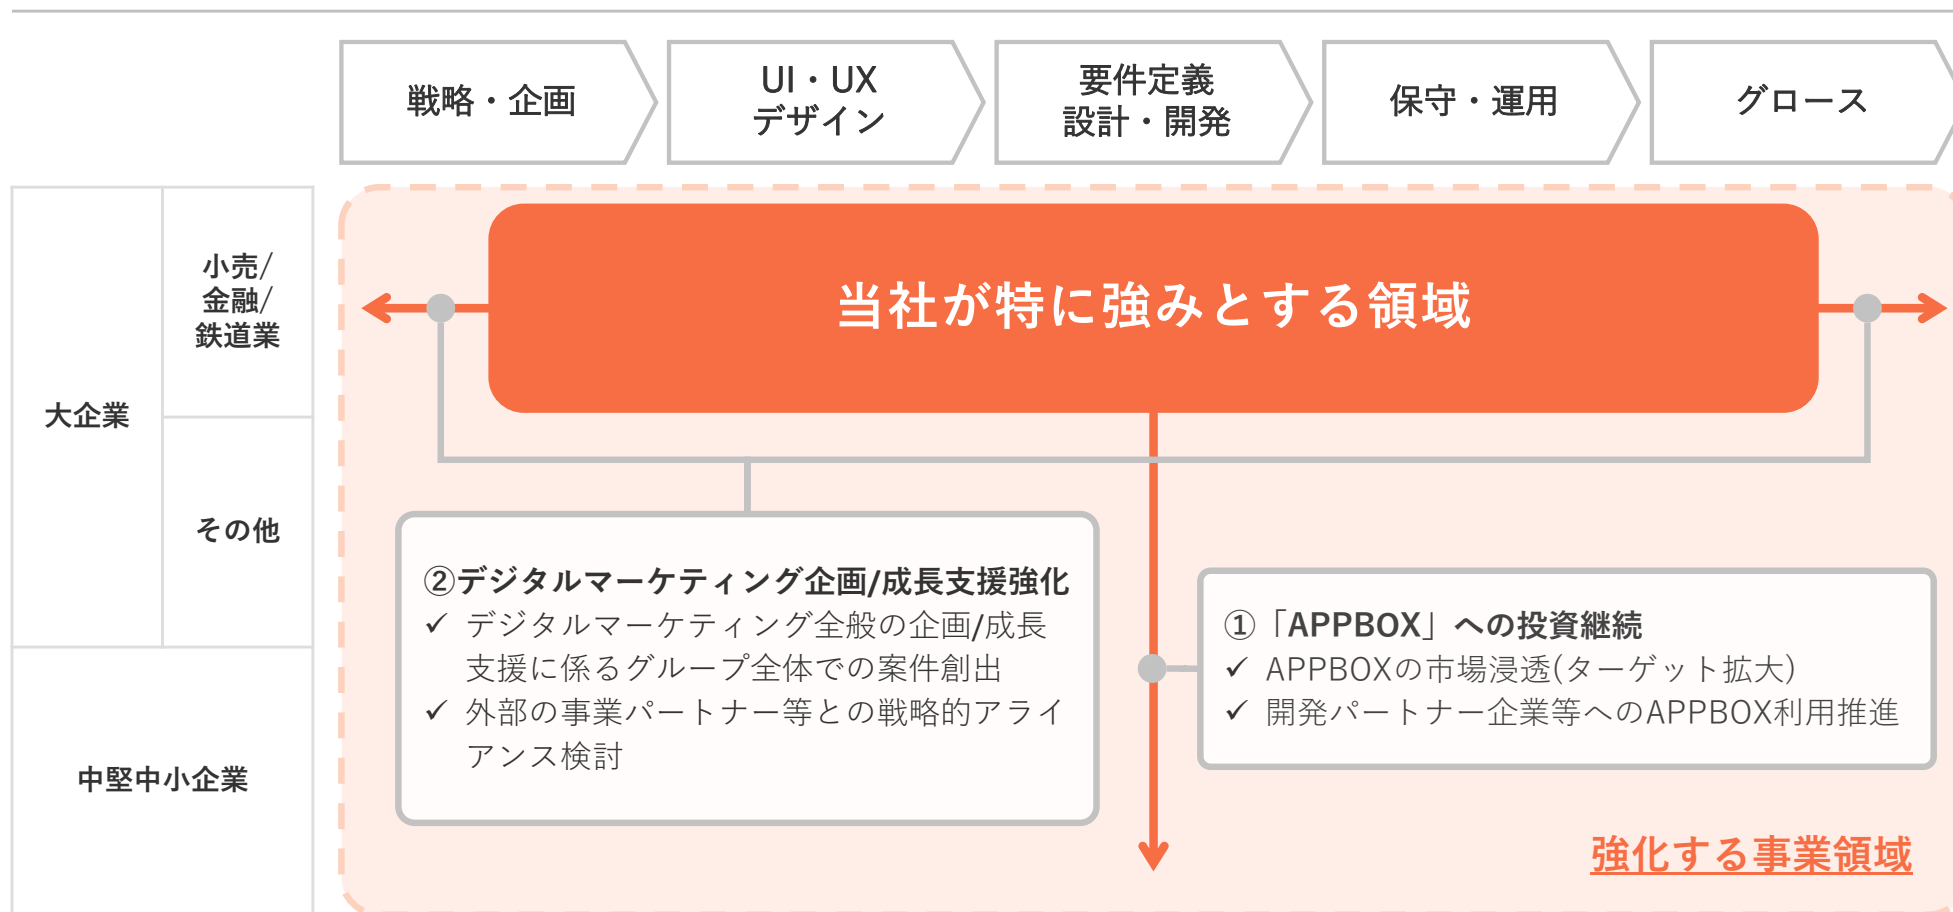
戦略・企画

UI・UX デザイン

要件定義 設計・開発

保守・運用

グロース

大企業

小売/ 金融/ 鉄道業

その他

中堅中小企業

当社が特に強みとする領域

②デジタルマーケティング企画/成長支援強化
✓ デジタルマーケティング全般の企画/成長支援に係るグループ全体での案件創出
✓ 外部の事業パートナー等との戦略的アライアンス検討

①「APPBOX」への投資継続
✓ APPBOXの市場浸透(ターゲット拡大)
✓ 開発パートナー企業等へのAPPBOX利用推進

強化する事業領域